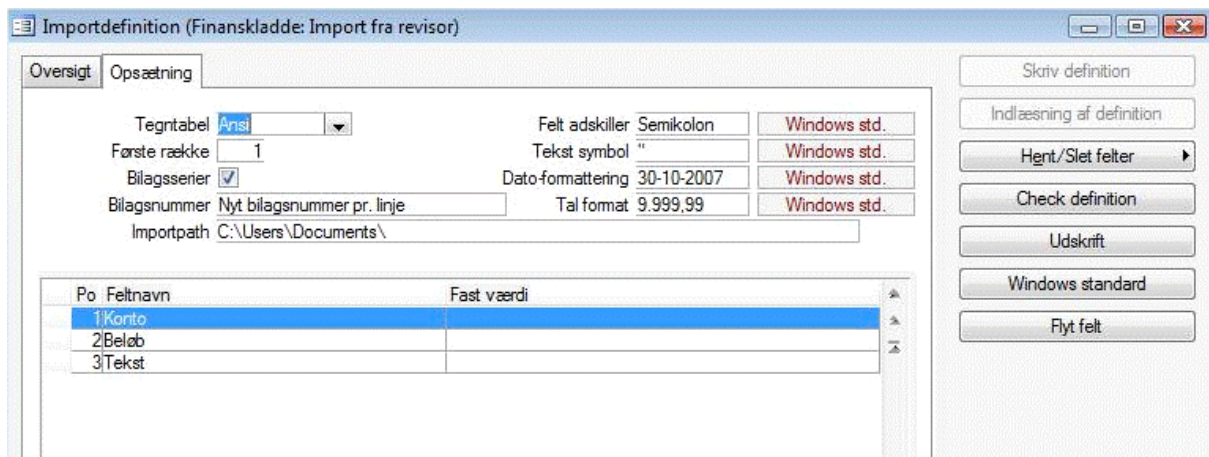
Importdefinition (Finanskladde: Import fra revisor)

Oversigt Opsætning

Tegntabel Ansi
Første række 1
Bilagsserier
Bilagsnummer Nyt bilagsnummer pr. linje
Importpath C:\Users\Documents\

Felt adskiller Semikolon Windows std.
Tekst symbol " Windows std.
Dato-formattering 30-10-2007 Windows std.
Tal format 9.999,99 Windows std.

| Po | Feltnavn | Fast værdi |
|---|---|---|
| 1 | Konto | |
| 2 | Beløb | |
| 3 | Tekst | |

Skriv definition
Indlæsning af definition
Hent/Slet felter
Check definition
Udskrift
Windows standard
Flyt felt